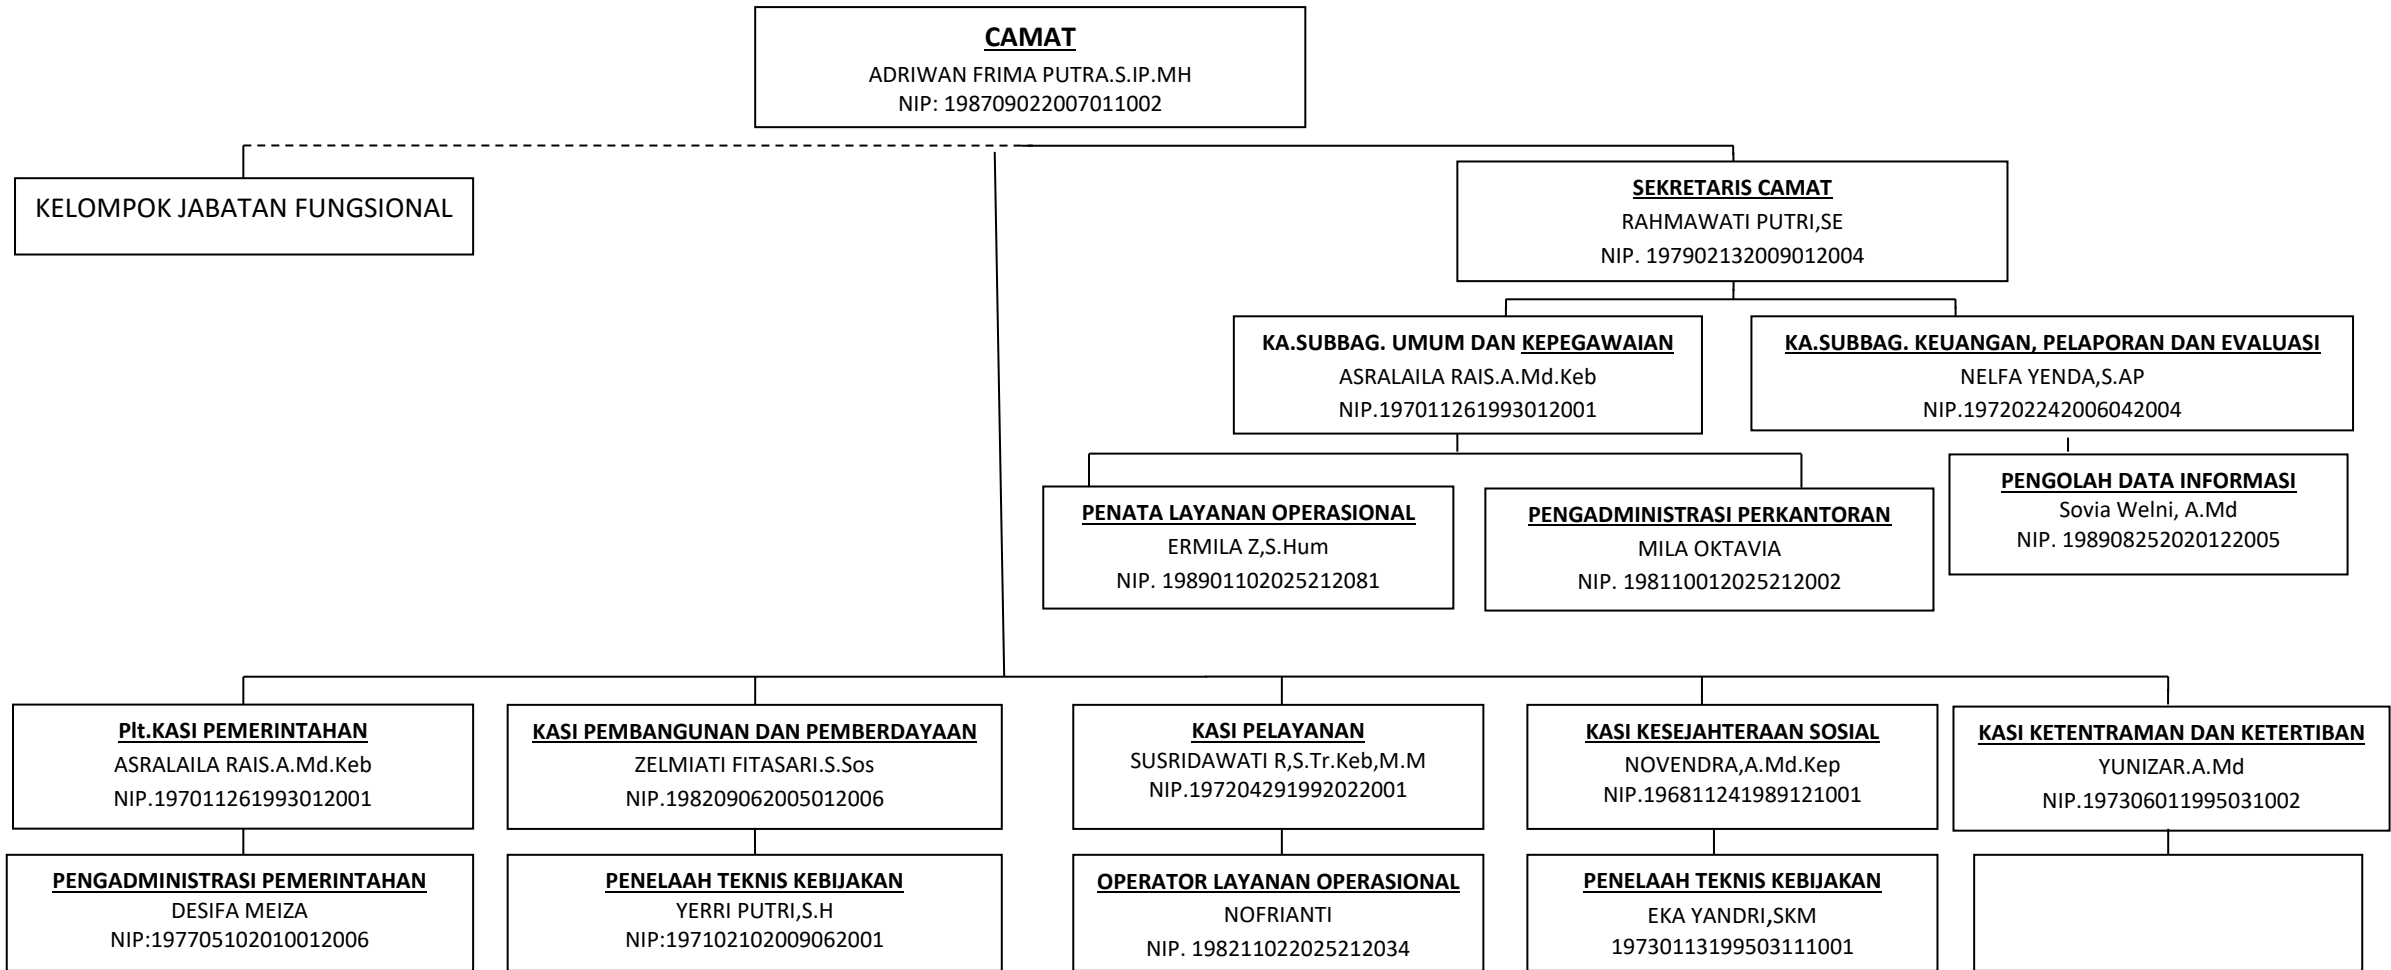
CAMAT
ADRIWAN FRIMA PUTRA.S.IP.MH
NIP: 198709022007011002

KELOMPOK JABATAN FUNGSIONAL

SEKRETARIS CAMAT
RAHMAWATI PUTRI,SE
NIP. 197902132009012004

KA.SUBBAG. UMUM DAN KEPEGAWAIAN
ASRALAILA RAIS.A.Md.Keb
NIP.197011261993012001

KA.SUBBAG. KEUANGAN, PELAPORAN DAN EVALUASI
NELFA YENDA,S.AP
NIP.197202242006042004

PENATA LAYANAN OPERASIONAL
ERMILA Z,S.Hum
NIP. 198901102025212081

PENGADMINISTRASI PERKANTORAN
MILA OKTAVIA
NIP. 198110012025212002

PENGOLAH DATA INFORMASI
Sovia Welni, A.Md
NIP. 198908252020122005

Plt.KASI PEMERINTAHAN
ASRALAILA RAIS.A.Md.Keb
NIP.197011261993012001

KASI PEMBANGUNAN DAN PEMBERDAYAAN
ZELMIATI FITASARI.S.Sos
NIP.198209062005012006

KASI PELAYANAN
SUSRIDAWATI R,S.Tr.Keb,M.M
NIP.197204291992022001

KASI KESEJAHTERAAN SOSIAL
NOVENDRA,A.Md.Kep
NIP.196811241989121001

KASI KETENTRAMAN DAN KETERTIBAN
YUNIZAR.A.Md
NIP.197306011995031002

PENGADMINISTRASI PEMERINTAHAN
DESIFA MEIZA
NIP:197705102010012006

PENELAAH TEKNIS KEBIJAKAN
YERRI PUTRI,S.H
NIP:197102102009062001

OPERATOR LAYANAN OPERASIONAL
NOFRIANTI
NIP. 198211022025212034

PENELAAH TEKNIS KEBIJAKAN
EKA YANDRI,SKM
197301131995031110001